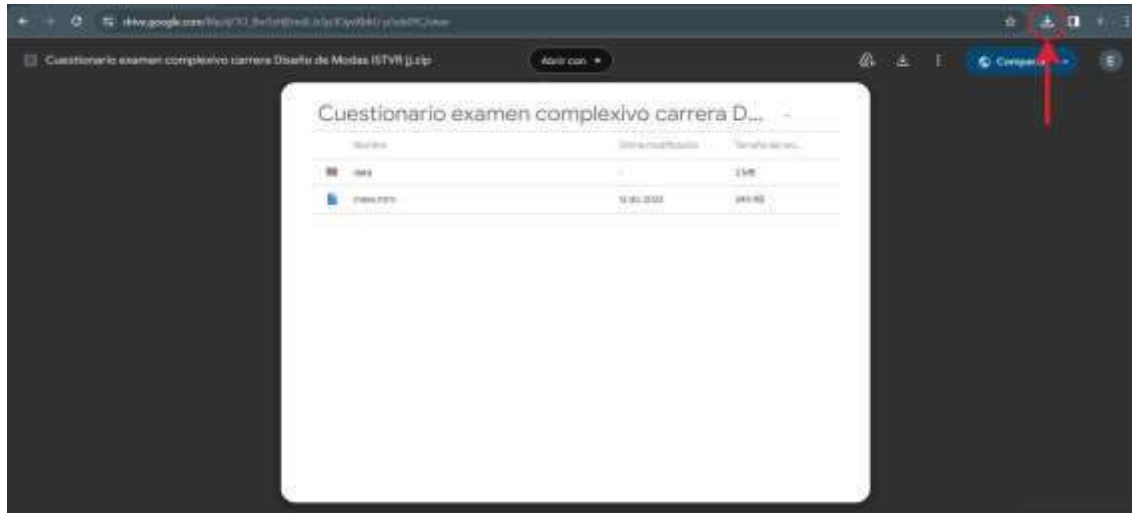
drive.google.com/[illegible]

Cuestionario examen complexivo carrera Diseño de Modas ISTVR (j.zip

Abrir con ▾

Compartir

E

Cuestionario examen complexivo carrera D...

| Nombre | Última modificación | Tamaño del arc... |
|---|---|---|
| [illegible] | - | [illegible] |
| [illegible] | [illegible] | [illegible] |